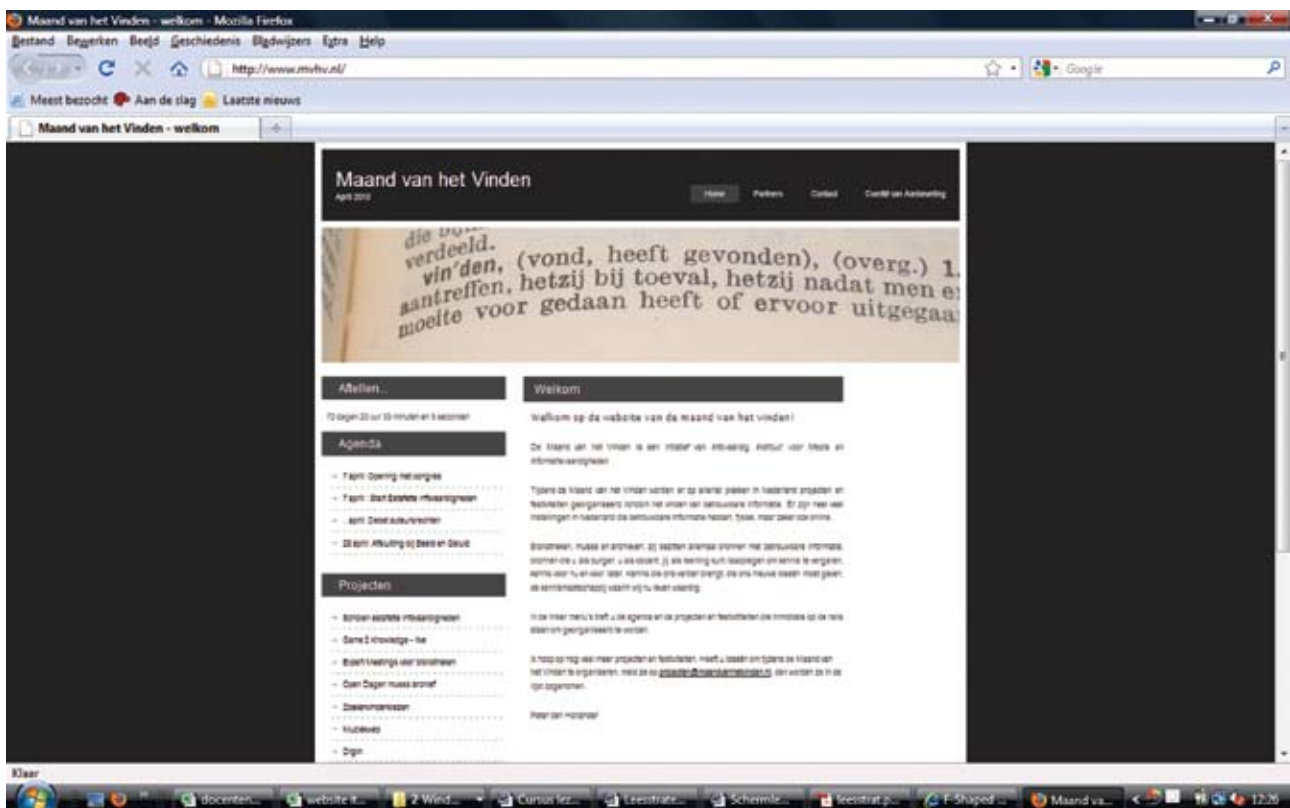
Maand van het Vinden - welkom - Mozilla Firefox

Bestand Bewerken Beeld Geschiedenis Bladwijzers Extra Help

http://www.mvhv.nl/

Google

Meest bezocht Aan de slag Laatste nieuws

Maand van het Vinden - welkom

Maand van het Vinden

April 2010

Home Partners Contact Comité van Aanbeveling

die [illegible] verdeeld. vin'den, (vond, heeft gevonden), (overg.) 1. aantreffen, hetzij bij toeval, hetzij nadat men er moeite voor gedaan heeft of ervoor uitgegaa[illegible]

Aftellen...

73 dagen 20 uur 33 minuten en 5 seconden

Agenda

- 7 april: Opening het congres
- 7 april: Start Estafette Infovaardigheden
- ... april: Debat auteursrechten
- 28 april: Afsluiting bij Beeld en Geluid

Projecten

- Scholen estafette infovaardigheden
- Game 2 Knowledge - live
- Expert Meetings voor bibliotheken
- Open Dagen musea archief
- Zoekwinderwijzer
- Mobilewebs
- Digin

Welkom

Welkom op de website van de maand van het vinden!

De Maand van het Vinden is een initiatief van Infovaardig, Instituut voor Media en Informatievaardigheden.

Tijdens de Maand van het Vinden worden er op allerlei plekken in Nederland projecten en festiviteiten georganiseerd rondom het vinden van betrouwbare informatie. Er zijn heel veel instellingen in Nederland die betrouwbare informatie hebben, fysiek, maar zeker ook online.

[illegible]

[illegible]

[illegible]

Peter van Hollander

Klaar

docenten... website t... 2 Wind... Cursus lez... Leesstrate... Schermle... leesstrat p... F-Shaped ... Maand va... 12:26